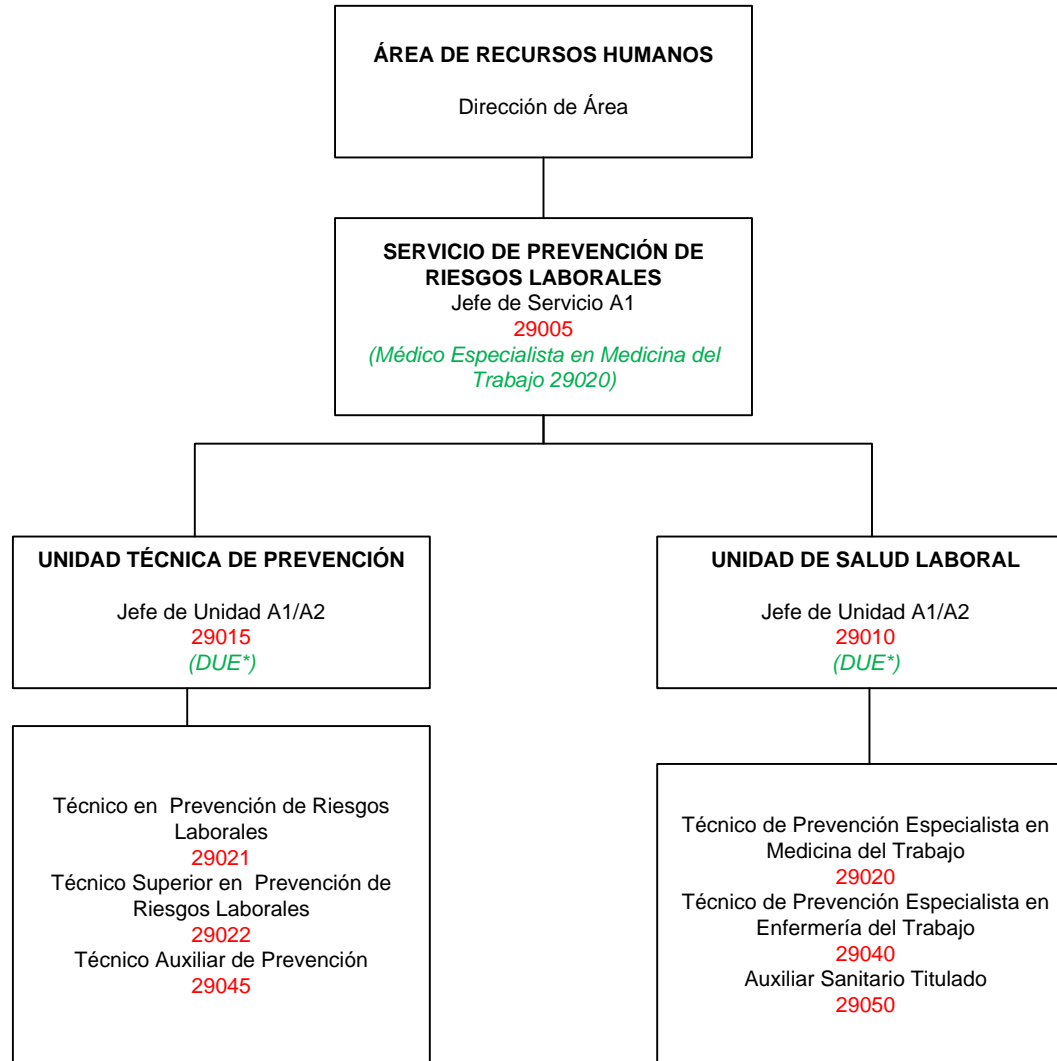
ÁREA DE RECURSOS HUMANOS

Dirección de Área

SERVICIO DE PREVENCIÓN DE RIESGOS LABORALES
Jefe de Servicio A1
29005
(Médico Especialista en Medicina del Trabajo 29020)

UNIDAD TÉCNICA DE PREVENCIÓN

Jefe de Unidad A1/A2
29015
(DUE*)

Técnico en Prevención de Riesgos Laborales
29021
Técnico Superior en Prevención de Riesgos Laborales
29022
Técnico Auxiliar de Prevención
29045

UNIDAD DE SALUD LABORAL

Jefe de Unidad A1/A2
29010
(DUE*)

Técnico de Prevención Especialista en Medicina del Trabajo
29020
Técnico de Prevención Especialista en Enfermería del Trabajo
29040
Auxiliar Sanitario Titulado
29050